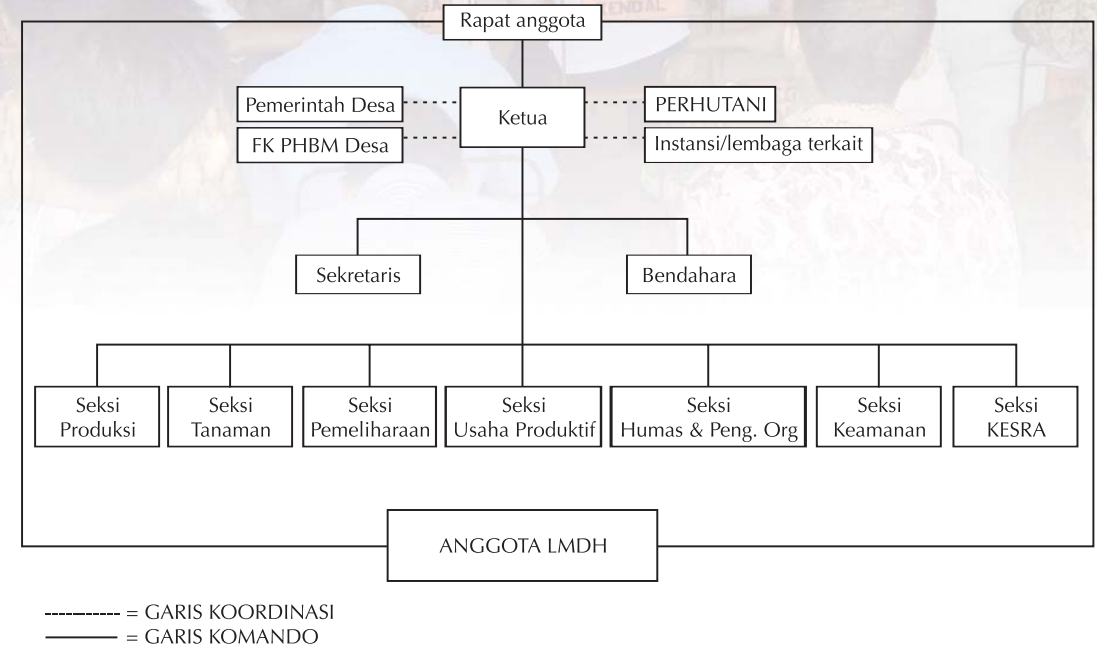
Rapat anggota

Pemerintah Desa

Ketua

PERHUTANI

FK PHBM Desa

Instansi/lembaga terkait

Sekretaris

Bendahara

Seksi Produksi

Seksi Tanaman

Seksi Pemeliharaan

Seksi Usaha Produktif

Seksi Humas & Peng. Org

Seksi Keamanan

Seksi KESRA

ANGGOTA LMDH

---------- = GARIS KOORDINASI
——— = GARIS KOMANDO